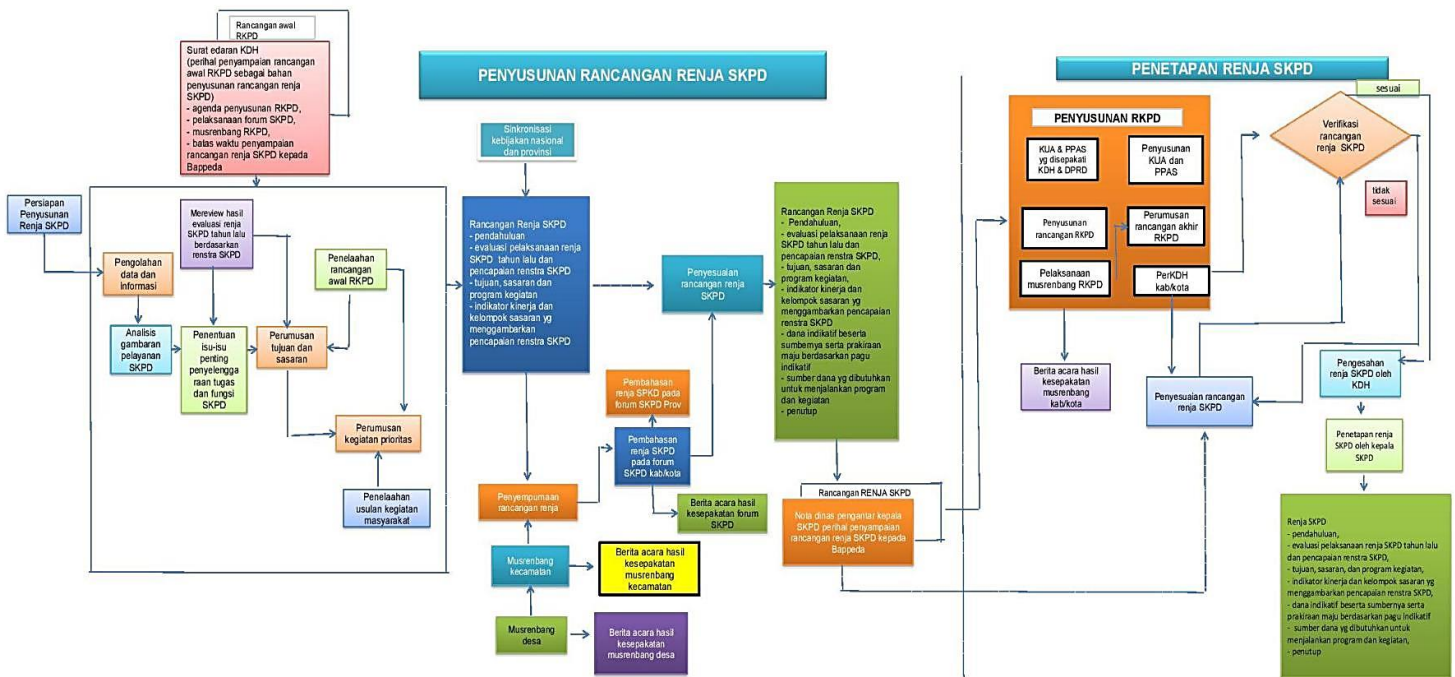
Rancangan awal RKPD

Surat edaran KDH
(perihal penyampaian rancangan awal RKPD sebagai bahan penyusunan rancangan renja SKPD)
- agenda penyusunan RKPD,
- pelaksanaan forum SKPD,
- musrenbang RKPD,
- batas waktu penyampaian rancangan renja SKPD kepada Bappeda

PENYUSUNAN RANCANGAN RENJA SKPD

PENETAPAN RENJA SKPD

Persiapan Penyusunan Renja SKPD

Mereview hasil evaluasi renja SKPD tahun lalu berdasarkan renstra SKPD

Pengolahan data dan informasi

Penelaahan rancangan awal RKPD

Analisis gambaran pelayanan SKPD

Penentuan isu-isu penting penyelenggaraan tugas dan fungsi SKPD

Perumusan tujuan dan sasaran

Perumusan kegiatan prioritas

Penelaahan usulan kegiatan masyarakat

Sinkronisasi kebijakan nasional dan provinsi

Rancangan Renja SKPD
- pendahuluan
- evaluasi pelaksanaan renja SKPD tahun lalu dan pencapaian renstra SKPD
- tujuan, sasaran dan program kegiatan
- indikator kinerja dan kelompok sasaran yg menggambarkan pencapaian renstra SKPD

Penyesuaian rancangan renja SKPD

Pembahasan renja SPKD pada forum SKPD Prov

Pembahasan renja SKPD pada forum SKPD kab/kota

Penyempurnaan rancangan renja

Berita acara hasil kesepakatan forum SKPD

Musrenbang kecamatan

Berita acara hasil kesepakatan musrenbang kecamatan

Musrenbang desa

Berita acara hasil kesepakatan musrenbang desa

Rancangan Renja SKPD
- Pendahuluan,
- evaluasi pelaksanaan renja SKPD tahun lalu dan pencapaian renstra SKPD,
- tujuan, sasaran dan program kegiatan,
- indikator kinerja dan kelompok sasaran yg menggambarkan pencapaian renstra SKPD
- dana indikatif beserta sumbernya serta prakiraan maju berdasarkan pagu indikatif
- sumber dana yg dibutuhkan untuk menjalankan program dan kegiatan
- penutup

Rancangan RENJA SKPD

Nota dinas pengantar kepala SKPD perihal penyampaian rancangan renja SKPD kepada Bappeda

PENYUSUNAN RKPD

KUA & PPAS yg disepakati KDH & DPRD

Penyusunan KUA dan PPAS

Penyusunan rancangan RKPD

Perumusan rancangan akhir RKPD

Pelaksanaan musrenbang RKPD

PerKDH kab/kota

Berita acara hasil kesepakatan musrenbang kab/kota

Penyesuaian rancangan renja SKPD

sesuai

Verifikasi rancangan renja SKPD

tidak sesuai

Pengesahan renja SKPD oleh KDH

Penetapan renja SKPD oleh kepala SKPD

Renja SKPD
- pendahuluan,
- evaluasi pelaksanaan renja SKPD tahun lalu dan pencapaian renstra SKPD,
- tujuan, sasaran, dan program kegiatan,
- indikator kinerja dan kelompok sasaran yg menggambarkan pencapaian renstra SKPD,
- dana indikatif beserta sumbernya serta prakiraan maju berdasarkan pagu indikatif
- sumber dana yg dibutuhkan untuk menjalankan program dan kegiatan,
- penutup